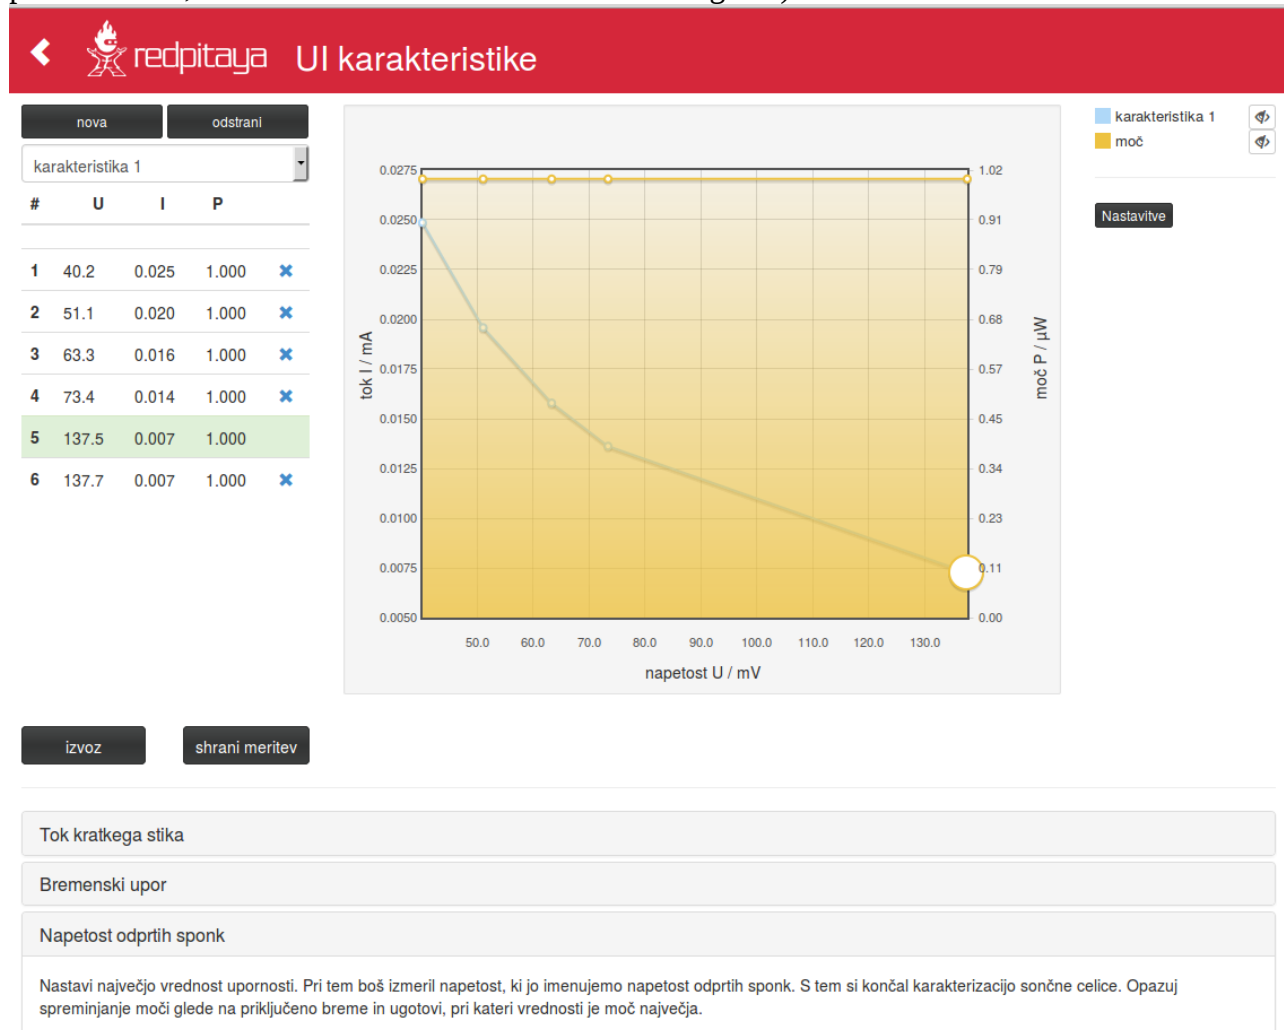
redpitaya UI karakteristike

nova | odstrani

karakteristika 1

| # | U | I | P | |
|---|---|---|---|---|
| 1 | 40.2 | 0.025 | 1.000 | ✖ |
| 2 | 51.1 | 0.020 | 1.000 | ✖ |
| 3 | 63.3 | 0.016 | 1.000 | ✖ |
| 4 | 73.4 | 0.014 | 1.000 | ✖ |
| 5 | 137.5 | 0.007 | 1.000 | |
| 6 | 137.7 | 0.007 | 1.000 | ✖ |

0.0275 0.0250 0.0225 0.0200 0.0175 0.0150 0.0125 0.0100 0.0075 0.0050

tok I / mA

1.02 0.91 0.79 0.68 0.57 0.45 0.34 0.23 0.11 0.00

moč P / μW

50.0 60.0 70.0 80.0 90.0 100.0 110.0 120.0 130.0

napetost U / mV

karakteristika 1
moč

Nastavitve

izvoz | shrani meritev

Tok kratkega stika

Bremenski upor

Napetost odprtih sponk

Nastavi največjo vrednost upornosti. Pri tem boš izmeril napetost, ki jo imenujemo napetost odprtih sponk. S tem si končal karakterizacijo sončne celice. Opazuj spreminjanje moči glede na priključeno breme in ugotovi, pri kateri vrednosti je moč največja.